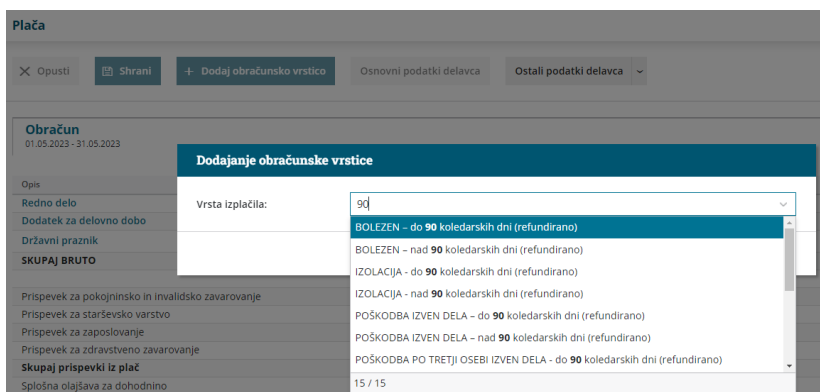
Plača

Opusti | Shrani | + Dodaj obračunsko vrstico | Osnovni podatki delavca | Ostali podatki delavca

Obračun
01.05.2023 - 31.05.2023

Opis
Redno delo
Dodatek za delovno dobo
Državni praznik
SKUPAJ BRUTO

Prispevek za pokojninsko in invalidsko zavarovanje
Prispevek za starševsko varstvo
Prispevek za zaposlovanje
Prispevek za zdravstveno zavarovanje
Skupaj prispevki iz plač
Splošna olajšava za dohodnino

Dodajanje obračunske vrstice

Vrsta izplačila: 90

BOLEZEN – do 90 koledarskih dni (refundirano)
BOLEZEN – nad 90 koledarskih dni (refundirano)
IZOLACIJA - do 90 koledarskih dni (refundirano)
IZOLACIJA - nad 90 koledarskih dni (refundirano)
POŠKODBA IZVEN DELA – do 90 koledarskih dni (refundirano)
POŠKODBA IZVEN DELA – nad 90 koledarskih dni (refundirano)
POŠKODBA PO TRETJI OSEBI IZVEN DELA - do 90 koledarskih dni (refundirano)

15 / 15